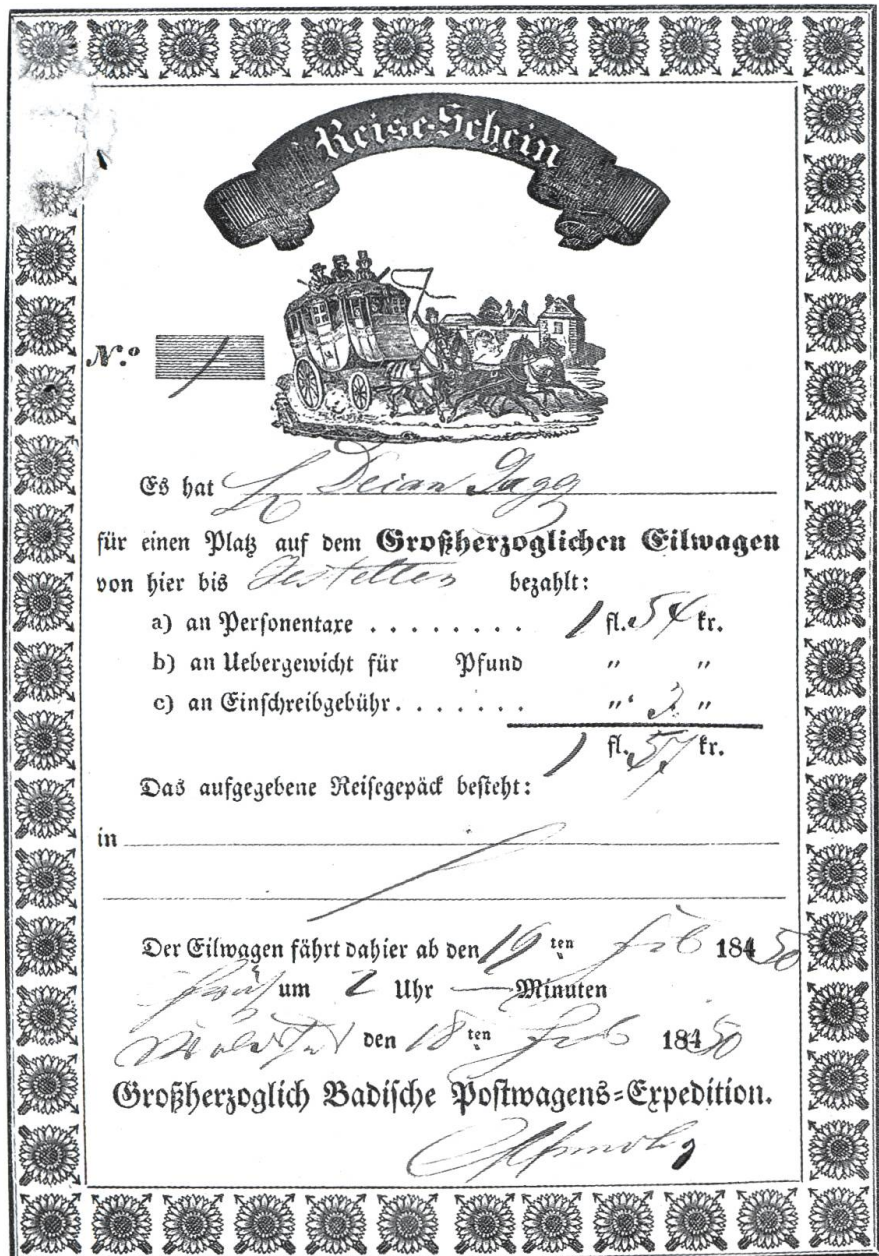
Reise-Schein

N.° 1

Es hat H. Deian Jagg

für einen Platz auf dem Großherzoglichen Eilwagen von hier bis Ostetten bezahlt:

a) an Personentaxe . . . . . . . . 1 fl. 54 kr.

b) an Uebergewicht für Pfund " "

c) an Einschreibgebühr . . . . . . . " 3 "

1 fl. 57 kr.

Das aufgegebene Reisegepäck besteht:

in

Der Eilwagen fährt dahier ab den 19ten Feb 1850

früh um 2 Uhr — Minuten

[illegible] den 18ten Feb 1850

Großherzoglich Badische Postwagens-Expedition.

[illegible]